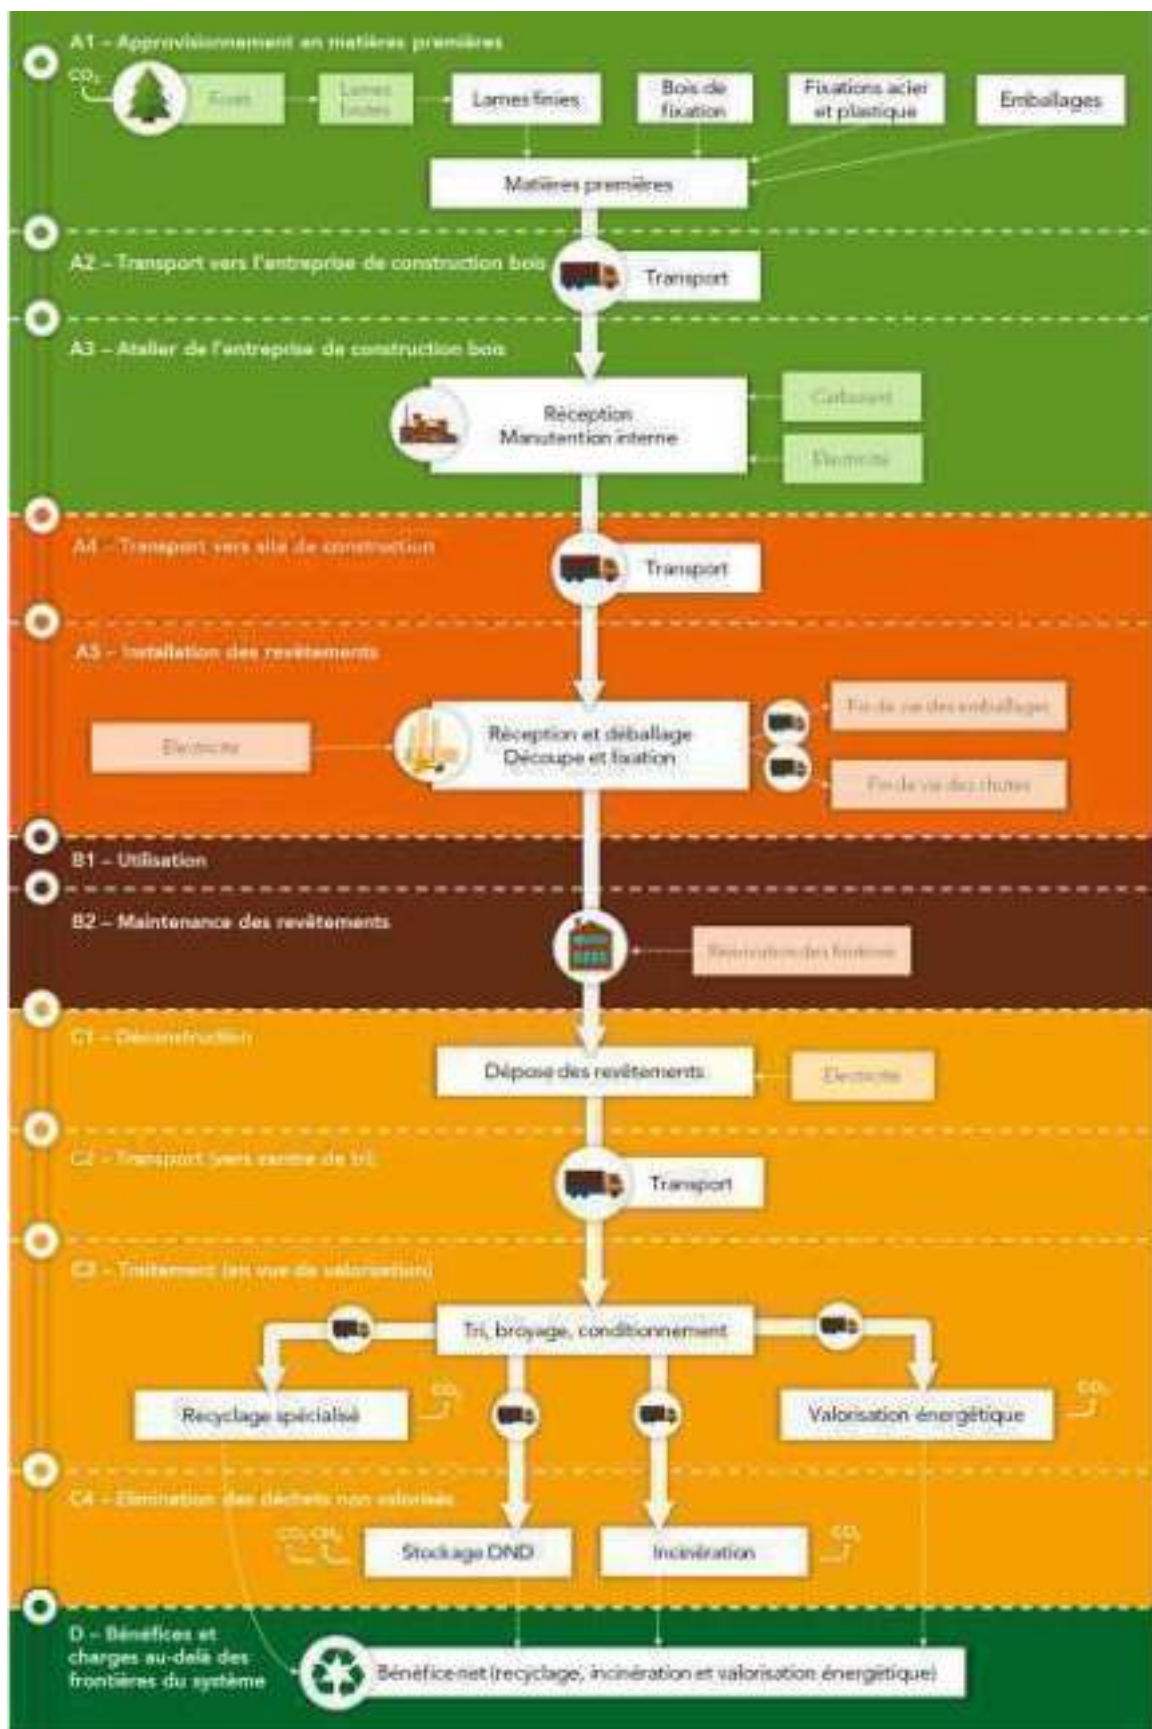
A1 – Approvisionnement en matières premières

$CO_2$

Forêt

Lames brutes

Lames finies

Bois de fixation

Fixations acier et plastique

Emballages

Matières premières

A2 – Transport vers l'entreprise de construction bois

Transport

A3 – Atelier de l'entreprise de construction bois

Réception
Manutention interne

Carburant

Electricité

A4 – Transport vers site de construction

Transport

A5 – Installation des revêtements

Electricité

Réception et déballage
Découpe et fixation

Fin de vie des emballages

Fin de vie des chutes

B1 – Utilisation

B2 – Maintenance des revêtements

Réalisation des finitions

C1 – Déconstruction

Dépose des revêtements

Electricité

C2 – Transport (vers centre de tri)

Transport

C3 – Traitement (en vue de valorisation)

Tri, broyage, conditionnement

Recyclage spécialisé

$CO_2$

Valorisation énergétique

$CO_2$

C4 – Elimination des déchets non valorisés

$CO_2$ $CH_4$

Stockage DND

Incinération

$CO_2$

D – Bénéfices et charges au-delà des frontières du système

Bénéfice net (recyclage, incinération et valorisation énergétique)